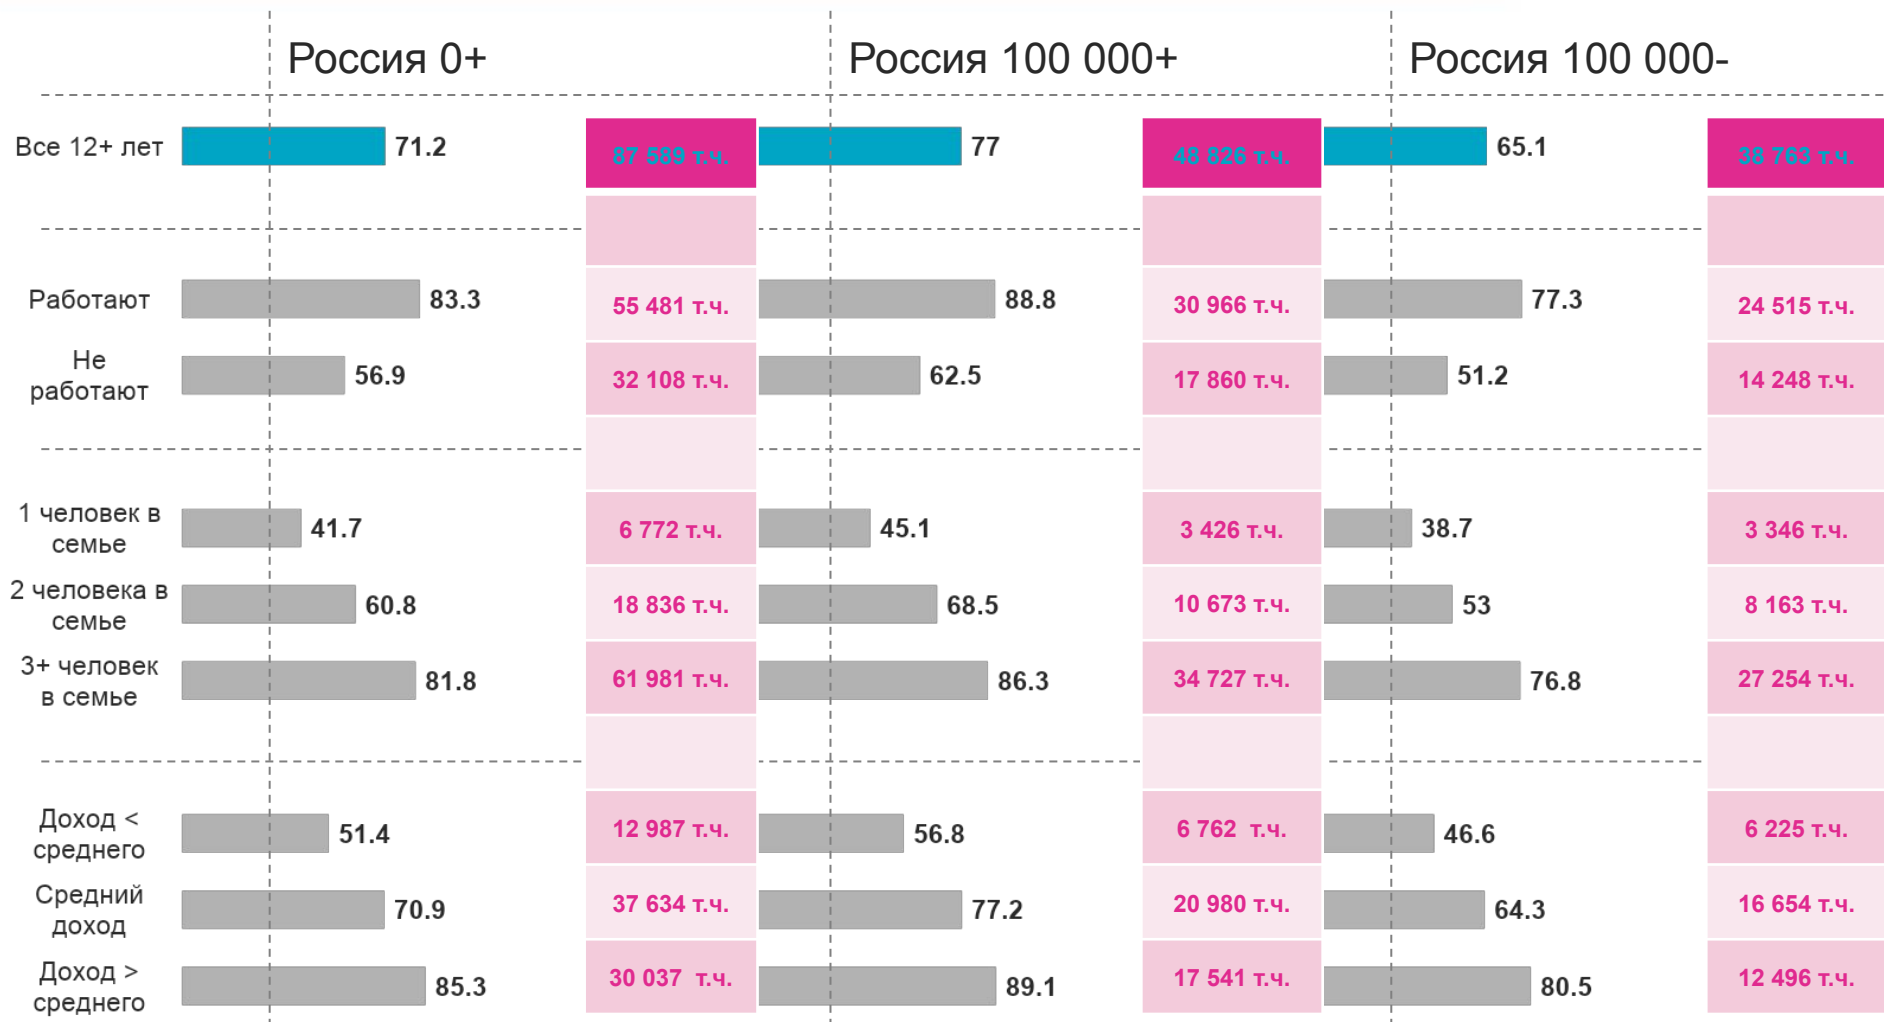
Россия 0+

Россия 100 000+

Россия 100 000-

| | Россия 0+ | | Россия 100 000+ | | Россия 100 000- | |
|---|---|---|---|---|---|---|
| Все 12+ лет | 71.2 | 87 589 т.ч. | 77 | 48 826 т.ч. | 65.1 | 38 763 т.ч. |
| Работают | 83.3 | 55 481 т.ч. | 88.8 | 30 966 т.ч. | 77.3 | 24 515 т.ч. |
| Не работают | 56.9 | 32 108 т.ч. | 62.5 | 17 860 т.ч. | 51.2 | 14 248 т.ч. |
| 1 человек в семье | 41.7 | 6 772 т.ч. | 45.1 | 3 426 т.ч. | 38.7 | 3 346 т.ч. |
| 2 человека в семье | 60.8 | 18 836 т.ч. | 68.5 | 10 673 т.ч. | 53 | 8 163 т.ч. |
| 3+ человек в семье | 81.8 | 61 981 т.ч. | 86.3 | 34 727 т.ч. | 76.8 | 27 254 т.ч. |
| Доход < среднего | 51.4 | 12 987 т.ч. | 56.8 | 6 762 т.ч. | 46.6 | 6 225 т.ч. |
| Средний доход | 70.9 | 37 634 т.ч. | 77.2 | 20 980 т.ч. | 64.3 | 16 654 т.ч. |
| Доход > среднего | 85.3 | 30 037 т.ч. | 89.1 | 17 541 т.ч. | 80.5 | 12 496 т.ч. |